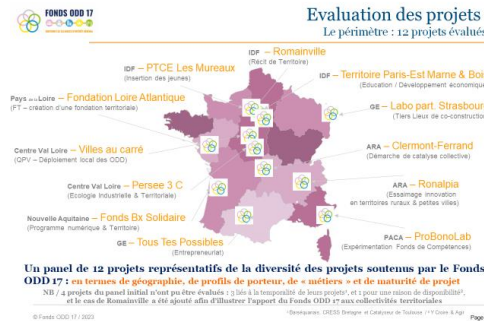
FONDS ODD 17

Evaluation des projets
Le périmètre : 12 projets évalués

IDF – PTCE Les Mureaux
(Insertion des jeunes)

IDF – Romainville
(Récit de Territoire)

Pays de la Loire – Fondation Loire Atlantique
(FT – création d'une fondation territoriale)

IDF – Territoire Paris-Est Marne & Bois
(Education / Développement économique)

GE – Labo part. Strasbourg
(Tiers Lieux de co-construction)

Centre Val Loire – Villes au carré
(QPV – Déploiement local des ODD)

ARA – Clermont-Ferrand
(Démarche de catalyse collective)

Centre Val Loire – Persee 3 C
(Ecologie Industrielle & Territoire)

ARA – Ronalpia
(Essaimage innovation en territoires ruraux & petites villes)

Nouvelle Aquitaine – Fonds Bx Solidaire
(Programme numérique & Territoire)

PACA – ProBonoLab
(Expérimentation Fonds de Compétences)

GE – Tous Tes Possibles
(Entrepreneuriat)

Un panel de 12 projets représentatifs de la diversité des projets soutenus par le Fonds ODD 17 : en termes de géographie, de profils de porteur, de « métiers » et de maturité de projet

NB / 4 projets du panel initial n'ont pu être évalués : 3 liés à la temporalité de leurs projets¹, et 1 pour une raison de disponibilité², et le cas de Romainville a été ajouté afin d'illustrer l'apport du Fonds ODD 17 aux collectivités territoriales

¹ Bendiguerian, CRESS Bretagne et Catalyseur de Toulouse / ² Y'Doers & Agi

© Fonds ODD 17 / 2023

Page